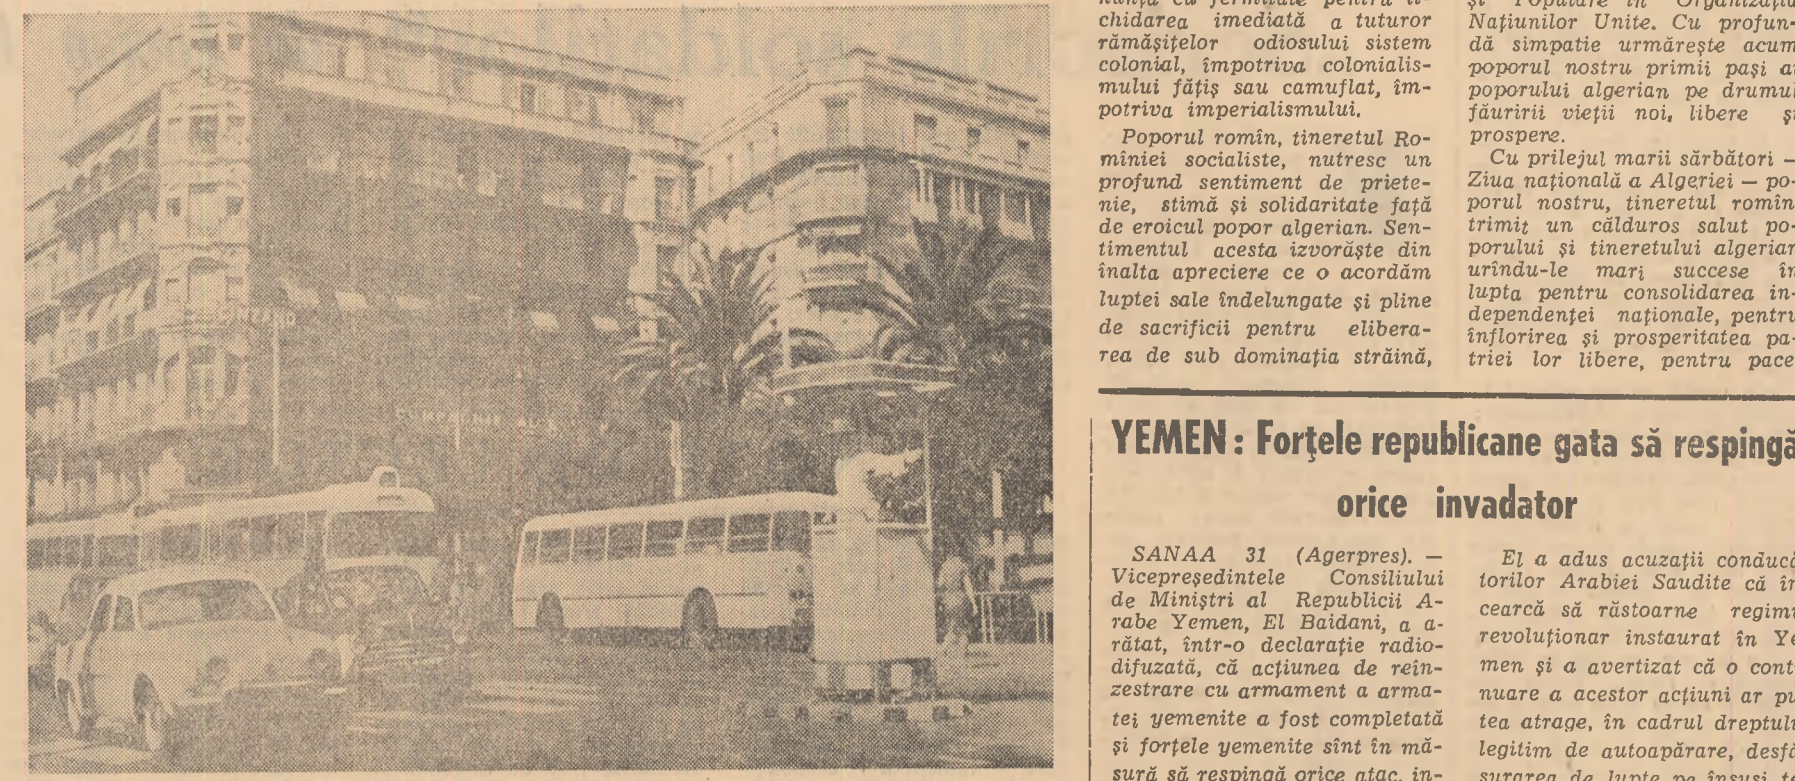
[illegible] chidarea imediată a tuturor rămășițelor odiosului sistem colonial, împotriva colonialismului fățiș sau camuflat, împotriva imperialismului.

Poporul romîn, tineretul Romîniei socialiste, nutresc un profund sentiment de prietenie, stimă și solidaritate față de eroicul popor algerian. Sentimentul acesta izvorăște din înalta apreciere ce o acordăm luptei sale îndelungate și pline de sacrificii pentru eliberarea de sub dominația străină,

și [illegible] Națiunilor Unite. Cu profundă simpatie urmărește acum poporul nostru primii pași a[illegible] poporului algerian pe drumul făuririi vieții noi, libere și prospere.

Cu prilejul marii sărbători — Ziua națională a Algeriei — poporul nostru, tineretul romîn trimit un călduros salut poporului și tineretului algerian urîndu-le mari succese în lupta pentru consolidarea independenței naționale, pentru înflorirea și prosperitatea patriei lor libere, pentru pace

YEMEN: Forțele republicane gata să respingă orice invadator

SANAA 31 (Agerpres). — Vicepreședintele Consiliului de Miniștri al Republicii Arabe Yemen, El Baidani, a arătat, într-o declarație radiodifuzată, că acțiunea de reînzestrare cu armament a armatei yemenite a fost completată și forțele yemenite sînt în măsură să respingă orice atac, in-

El a adus acuzații conducătorilor Arabiei Saudite că în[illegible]cearcă să răstoarne regim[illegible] revoluționar instaurat în Ye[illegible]men și a avertizat că o conti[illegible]nuare a acestor acțiuni ar pu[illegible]tea atrage, în cadrul dreptul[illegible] legitim de autoapărare, desfă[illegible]surarea de lupte pe însuși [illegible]